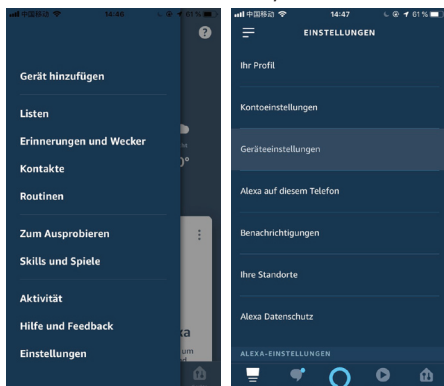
中国移动 14:46 61%

Gerät hinzufügen

Listen

Erinnerungen und Wecker

Kontakte

Routinen

Zum Ausprobieren

Skills und Spiele

Aktivität

Hilfe und Feedback

Einstellungen

中国移动 14:47 61%

EINSTELLUNGEN

Ihr Profil

Kontoeinstellungen

Geräteeinstellungen

Alexa auf diesem Telefon

Benachrichtigungen

Ihre Standorte

Alexa Datenschutz

ALEXA-EINSTELLUNGEN